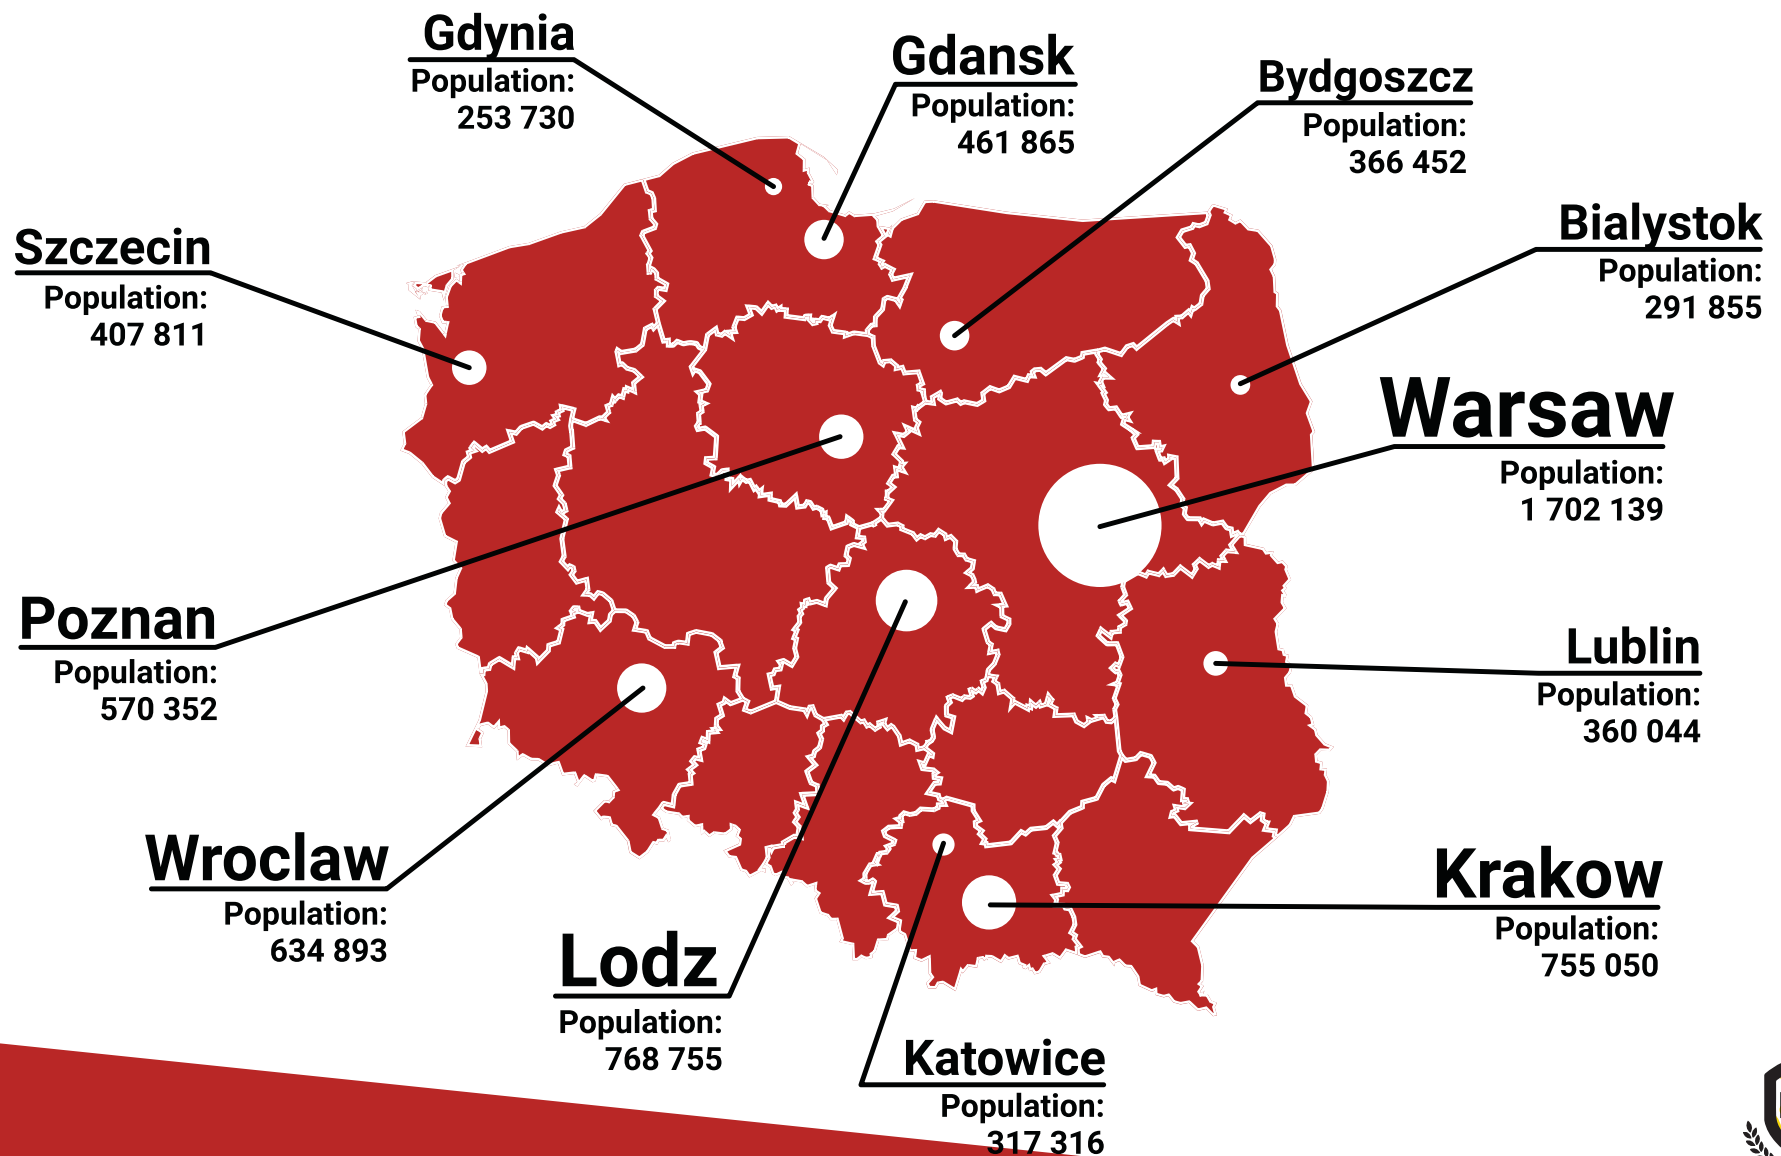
Gdynia
Population:
253 730

Gdansk
Population:
461 865

Bydgoszcz
Population:
366 452

Szczecin
Population:
407 811

Bialystok
Population:
291 855

Warsaw
Population:
1 702 139

Poznan
Population:
570 352

Lublin
Population:
360 044

Wroclaw
Population:
634 893

Krakow
Population:
755 050

Lodz
Population:
768 755

Katowice
Population:
317 316